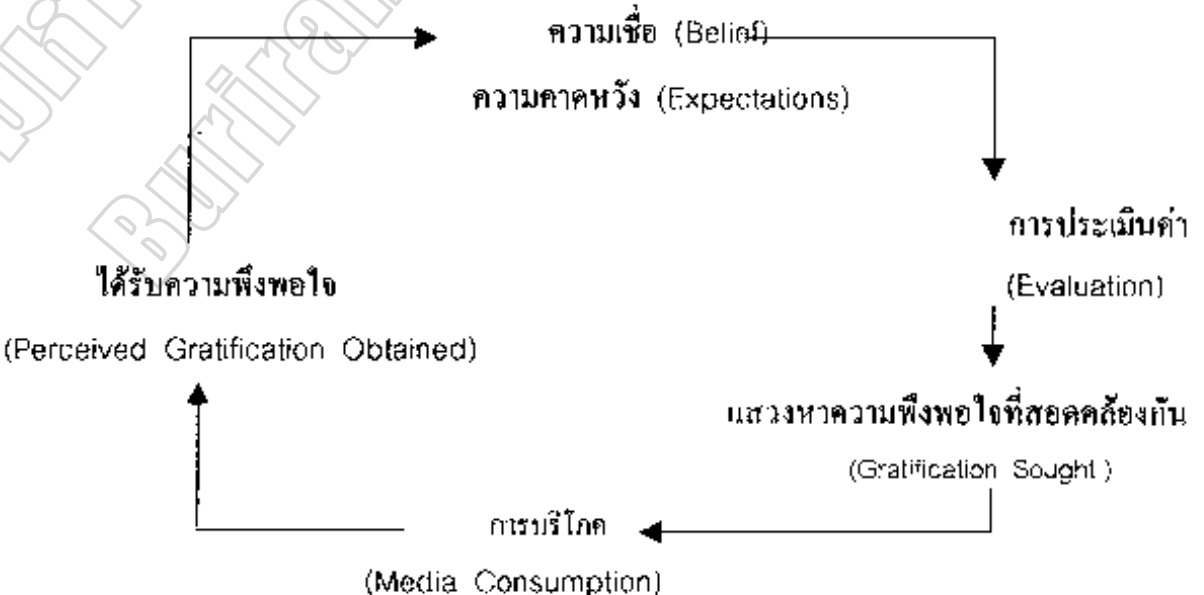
ความเชื่อ (Belief)

ความคาดหวัง (Expectations)

การประเมินค่า

(Evaluation)

ได้รับความพึงพอใจ

(Perceived Gratification Obtained)

แสวงหาความพึงพอใจที่สอดคล้องกัน

(Gratification Sought)

การบริโภค

(Media Consumption)